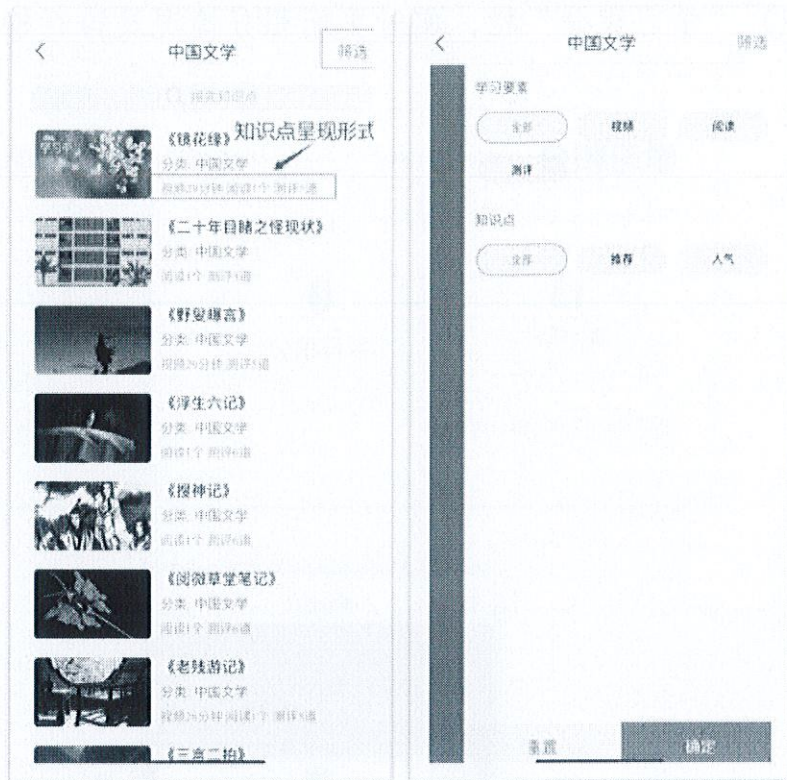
中国文学

筛选

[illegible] 相关知识点

《镜花缘》
知识点呈现形式
分类 中国文学
视频29分钟 阅读1个 测评1道

《二十年目睹之怪现状》
分类 中国文学
阅读1个 测评1道

《野叟曝言》
分类 中国文学
视频29分钟 测评5道

《浮生六记》
分类 中国文学
阅读1个 测评6道

《搜神记》
分类 中国文学
阅读1个 测评6道

《阅微草堂笔记》
分类 中国文学
阅读1个 测评6道

《老残游记》
分类 中国文学
视频26分钟 阅读1个 测评5道

《三言二拍》

中国文学

筛选

学习要素

全部

视频

阅读

测评

知识点

全部

推荐

人气

重置

确定